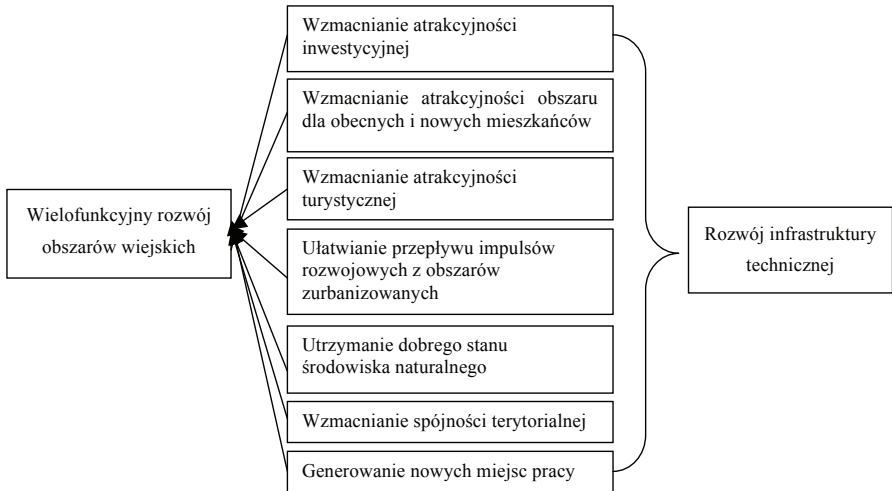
Wielofunkcyjny rozwój obszarów wiejskich

Wzmacnianie atrakcyjności inwestycyjnej

Wzmacnianie atrakcyjności obszaru dla obecnych i nowych mieszkańców

Wzmacnianie atrakcyjności turystycznej

Ułatwianie przepływu impulsów rozwojowych z obszarów zurbanizowanych

Utrzymanie dobrego stanu środowiska naturalnego

Wzmacnianie spójności terytorialnej

Generowanie nowych miejsc pracy

Rozwój infrastruktury technicznej